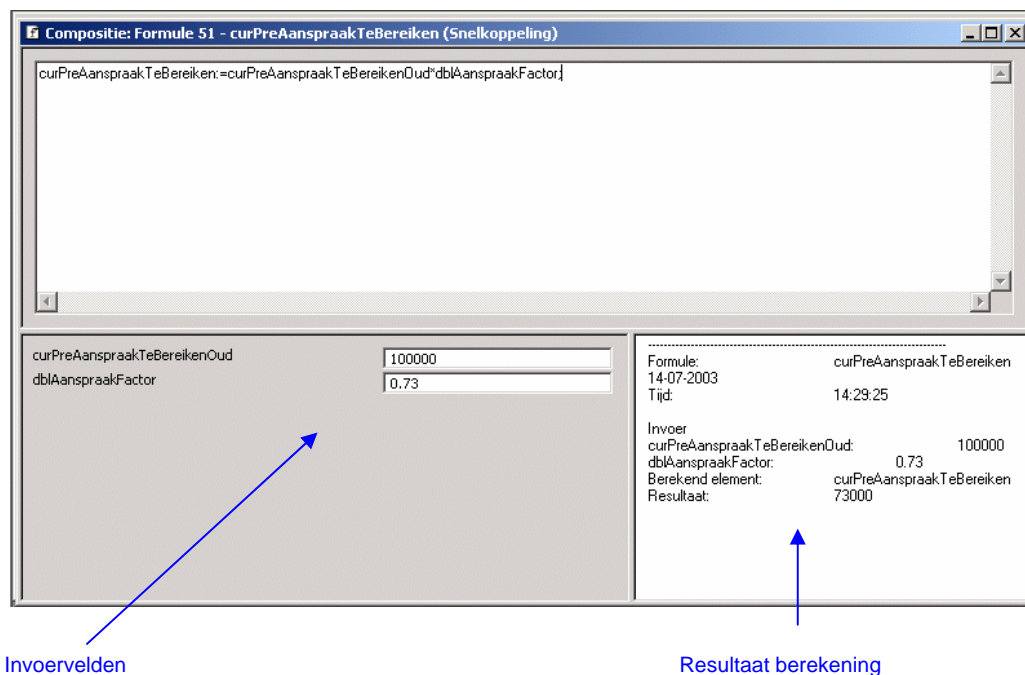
Compositie: Formule 51 - curPreAanspraakTeBereiken (Snelkoppeling)

curPreAanspraakTeBereiken:=curPreAanspraakTeBereikenOud*dblAanspraakFactor;

curPreAanspraakTeBereikenOud 100000
dblAanspraakFactor 0.73

--------------------------------------------------------------------
Formule: curPreAanspraakTeBereiken
14-07-2003
Tijd: 14:29:25

Invoer
curPreAanspraakTeBereikenOud: 100000
dblAanspraakFactor: 0.73
Berekend element: curPreAanspraakTeBereiken
Resultaat: 73000

Invoervelden

Resultaat berekening